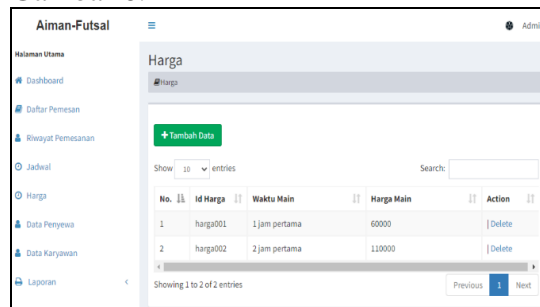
Aiman-Futsal

Admi

Halaman Utama

Dashboard

Daftar Pemesan

Riwayat Pemesanan

Jadwal

Harga

Data Penyewa

Data Karyawan

Laporan

Harga

Harga

+ Tambah Data

Show 10 entries

Search:

| No. | Id Harga | Waktu Main | Harga Main | Action |
|---|---|---|---|---|
| 1 | harga001 | 1 jam pertama | 60000 | \| Delete |
| 2 | harga002 | 2 jam pertama | 110000 | \| Delete |

Showing 1 to 2 of 2 entries

Previous 1 Next